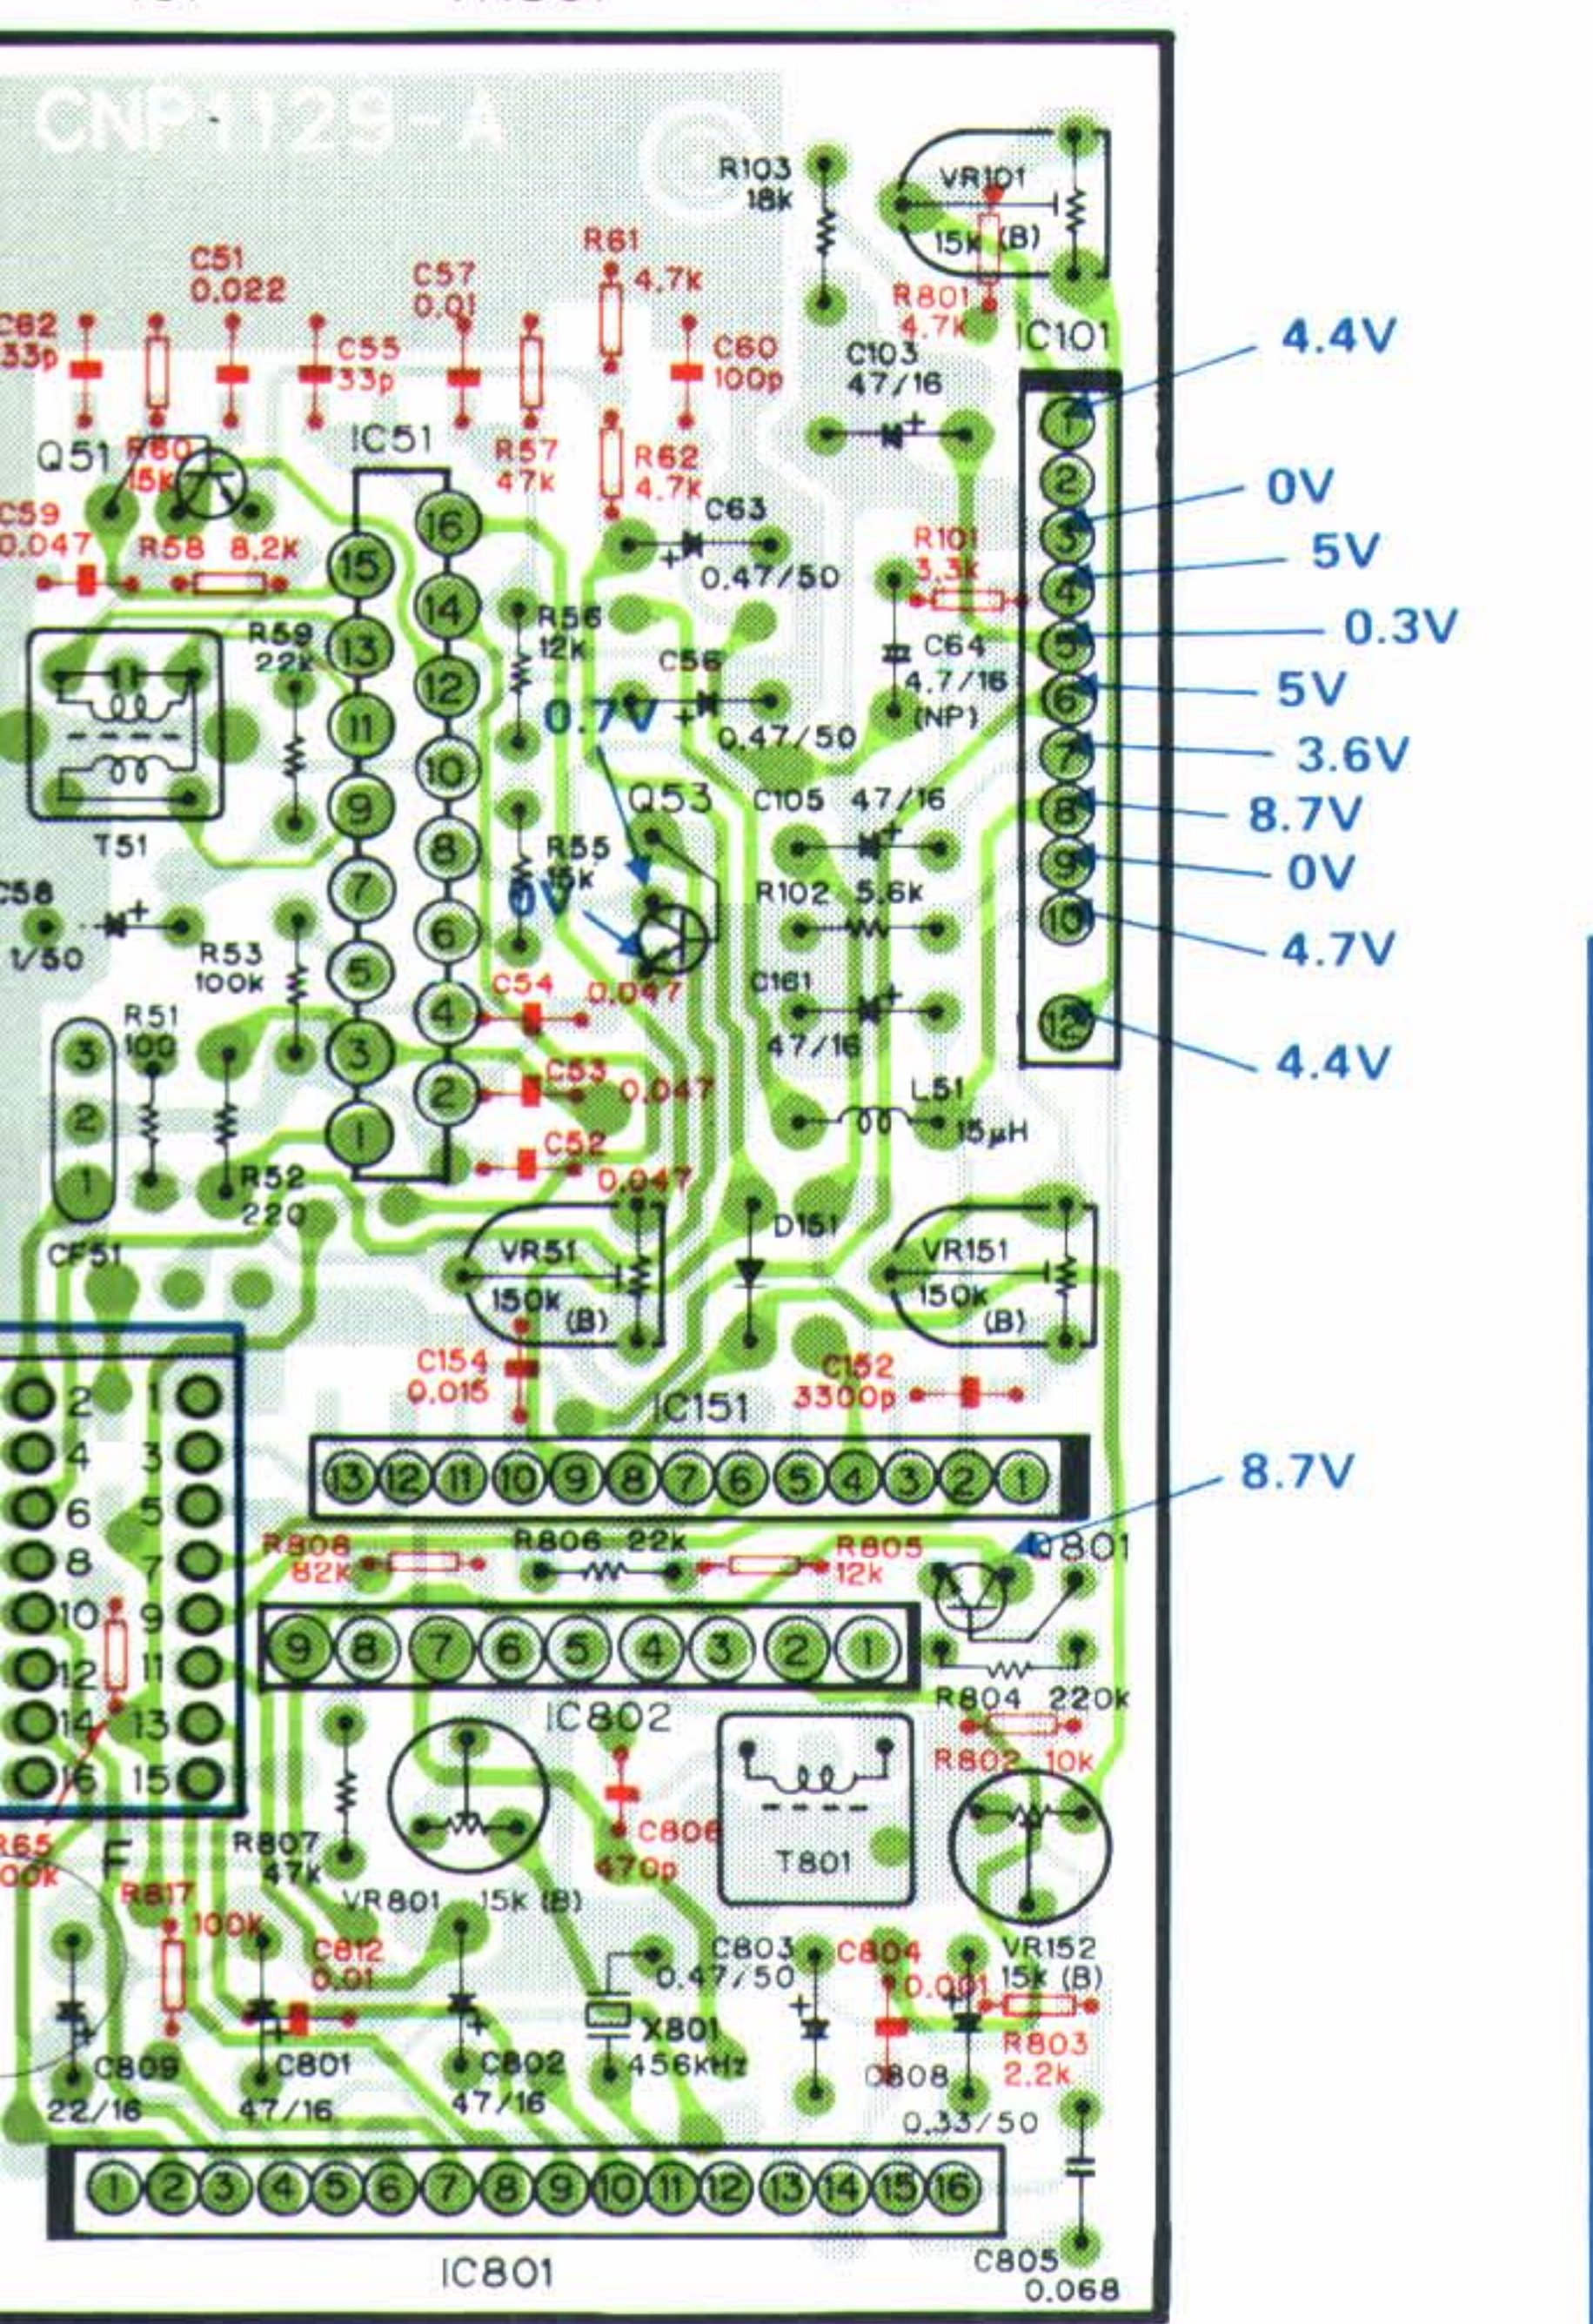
CNP1129-A

R103 18k
VR101 15k (B)
R801 4.7k
IC101
C51 0.022
C57 0.01
R61 4.7k
C62 33p
C55 33p
C60 100p
C103 47/16
Q51
R60 15k
IC51
R57 47k
R62 4.7k
C59 0.047
R58 8.2k
C63 0.47/50
R101 3.3k
R59 22k
R56 12k
C56 0.47/50
C64 4.7/16 (NP)
0.7V
Q53
C105 47/16
T51
R55 15k
R102 5.6k
C58 1/50
0V
R53 100k
C54 0.047
C161 47/16
R51 100
C53 0.047
C52 0.047
L51 15μH
R52 220
CF51
VR51 150k (B)
D151
VR151 150k (B)
C154 0.015
C152 3300p
IC151
R808 82k
R806 22k
R805 12k
Q801
R804 220k
IC802
R802 10k
R65 00k
F
R807 47k
C806 470p
T801
VR801 15k (B)
R817 100k
C812 0.01
C803 0.47/50
C804 0.001
VR152 15k (B)
X801 456kHz
R803 2.2k
C809 22/16
C801 47/16
C802 47/16
C808 0.33/50
IC801
C805 0.068

4.4V
0V
5V
0.3V
5V
3.6V
8.7V
0V
4.7V
4.4V
8.7V